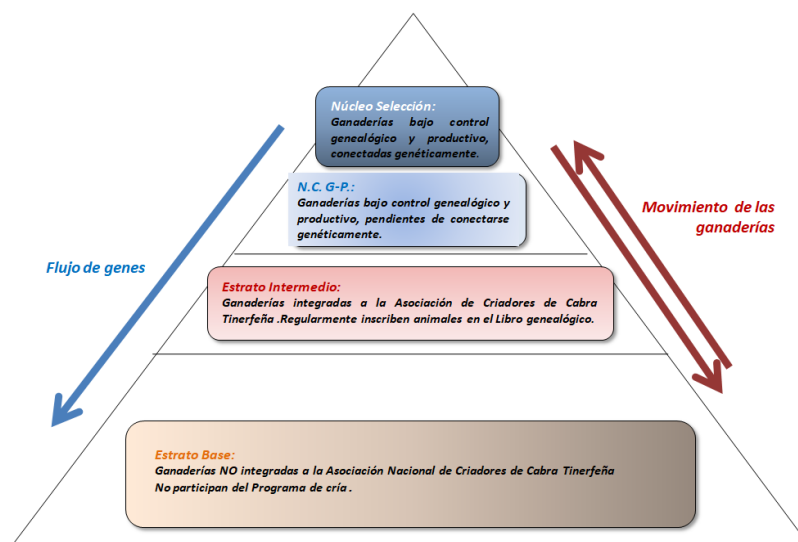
Núcleo Selección:
Ganaderías bajo control genealógico y productivo, conectadas genéticamente.

N.C. G-P.:
Ganaderías bajo control genealógico y productivo, pendientes de conectarse genéticamente.

Flujo de genes

Movimiento de las ganaderías

Estrato Intermedio:
Ganaderías integradas a la Asociación de Criadores de Cabra Tinerfeña .Regularmente inscriben animales en el Libro genealógico.

Estrato Base:
Ganaderías NO integradas a la Asociación Nacional de Criadores de Cabra Tinerfeña
No participan del Programa de cría .